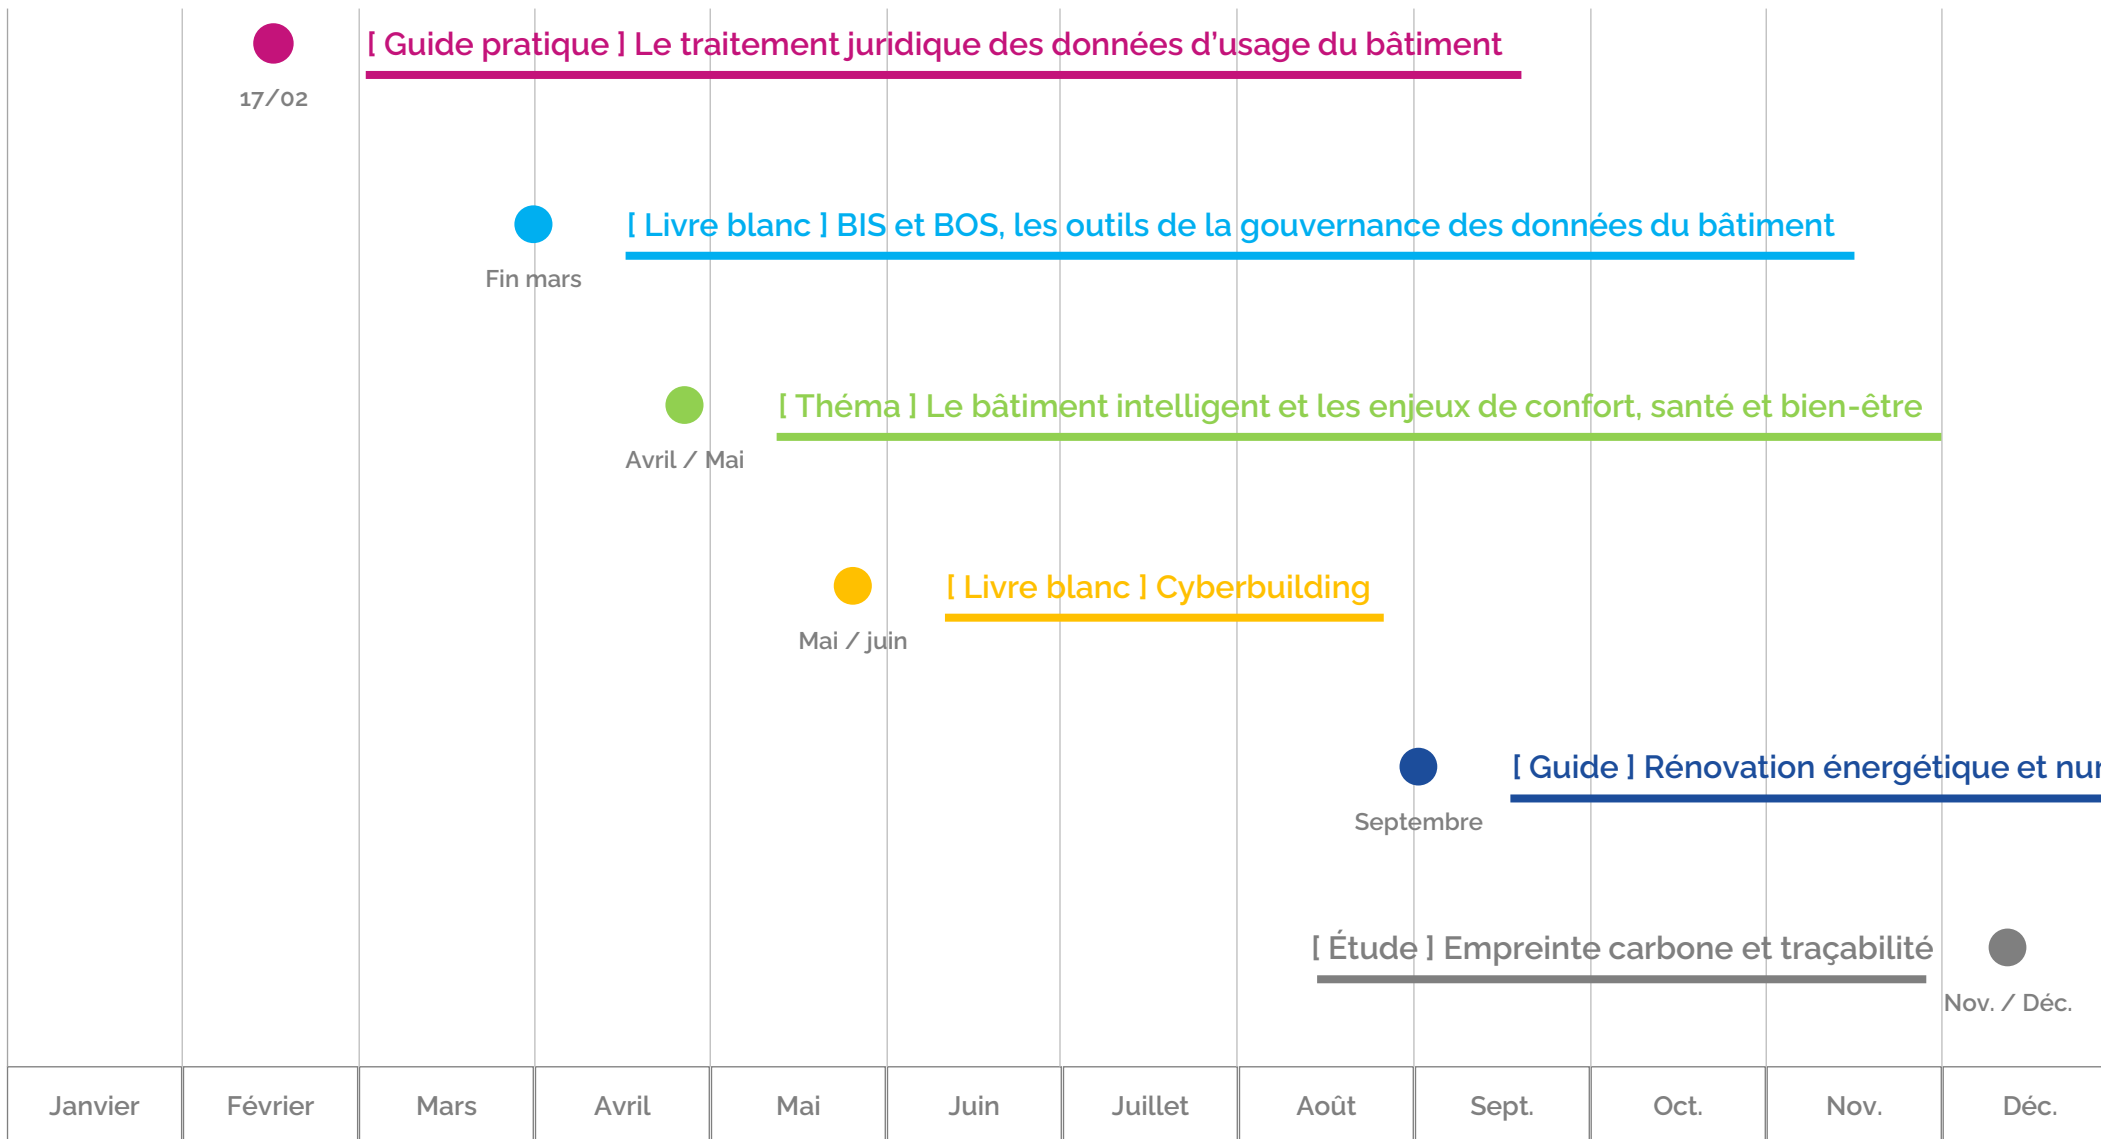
[ Guide pratique ] Le traitement juridique des données d'usage du bâtiment
17/02

[ Livre blanc ] BIS et BOS, les outils de la gouvernance des données du bâtiment
Fin mars

[ Théma ] Le bâtiment intelligent et les enjeux de confort, santé et bien-être
Avril / Mai

[ Livre blanc ] Cyberbuilding
Mai / juin

[ Guide ] Rénovation énergétique et nu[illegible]
Septembre

[ Étude ] Empreinte carbone et traçabilité
Nov. / Déc.

| Janvier | Février | Mars | Avril | Mai | Juin | Juillet | Août | Sept. | Oct. | Nov. | Déc. |